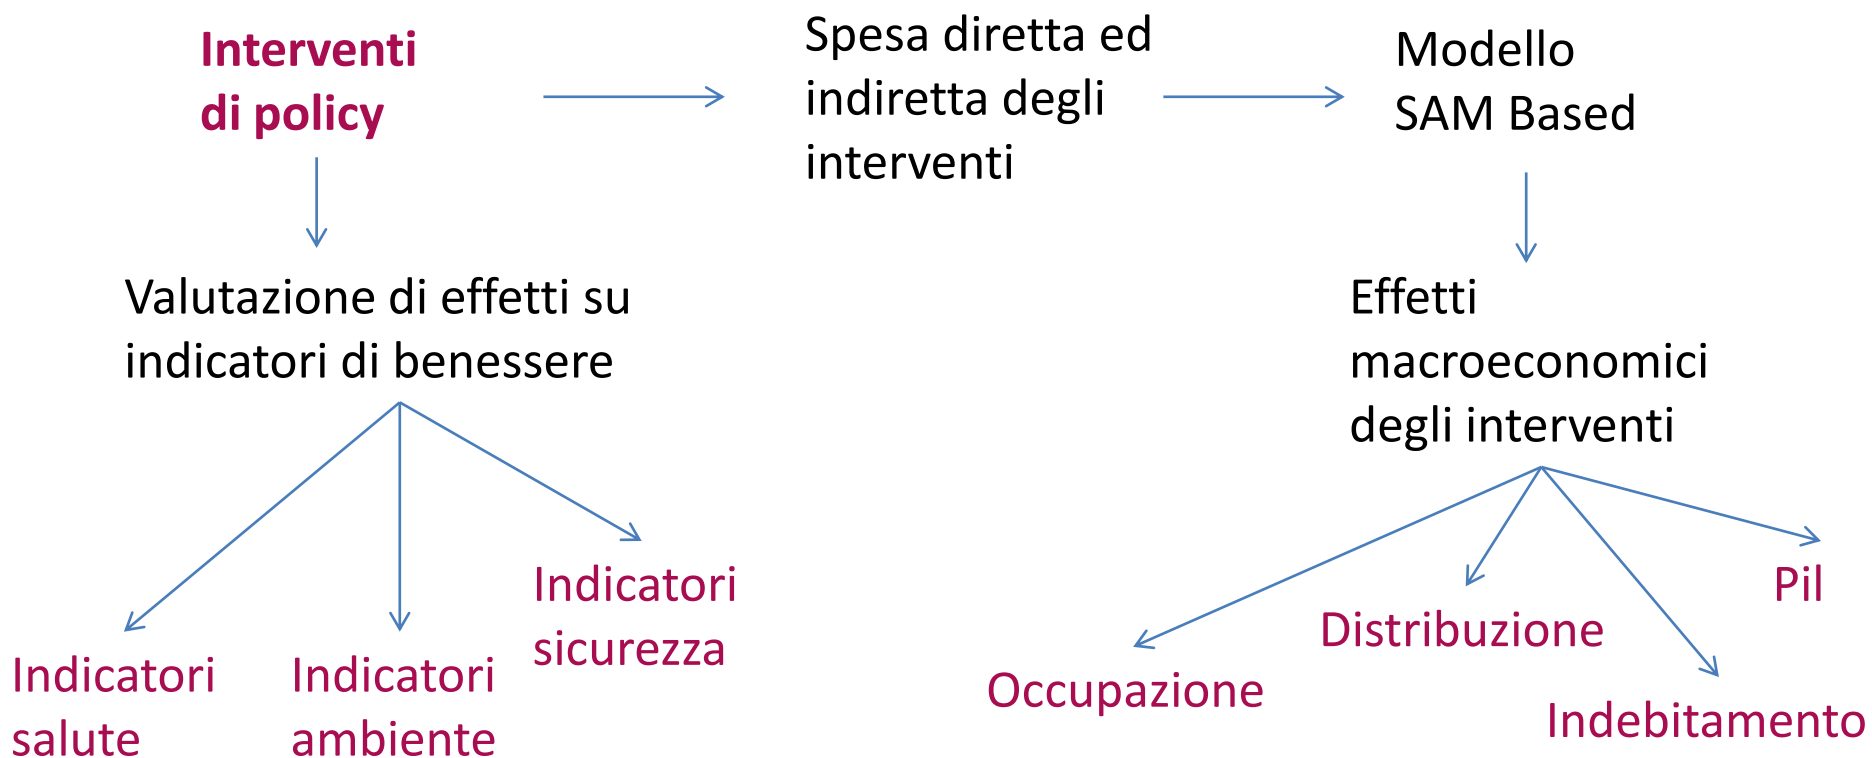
Interventi di policy

Spesa diretta ed indiretta degli interventi

Modello SAM Based

Valutazione di effetti su indicatori di benessere

Effetti macroeconomici degli interventi

Indicatori salute

Indicatori ambiente

Indicatori sicurezza

Occupazione

Distribuzione

Indebitamento

Pil